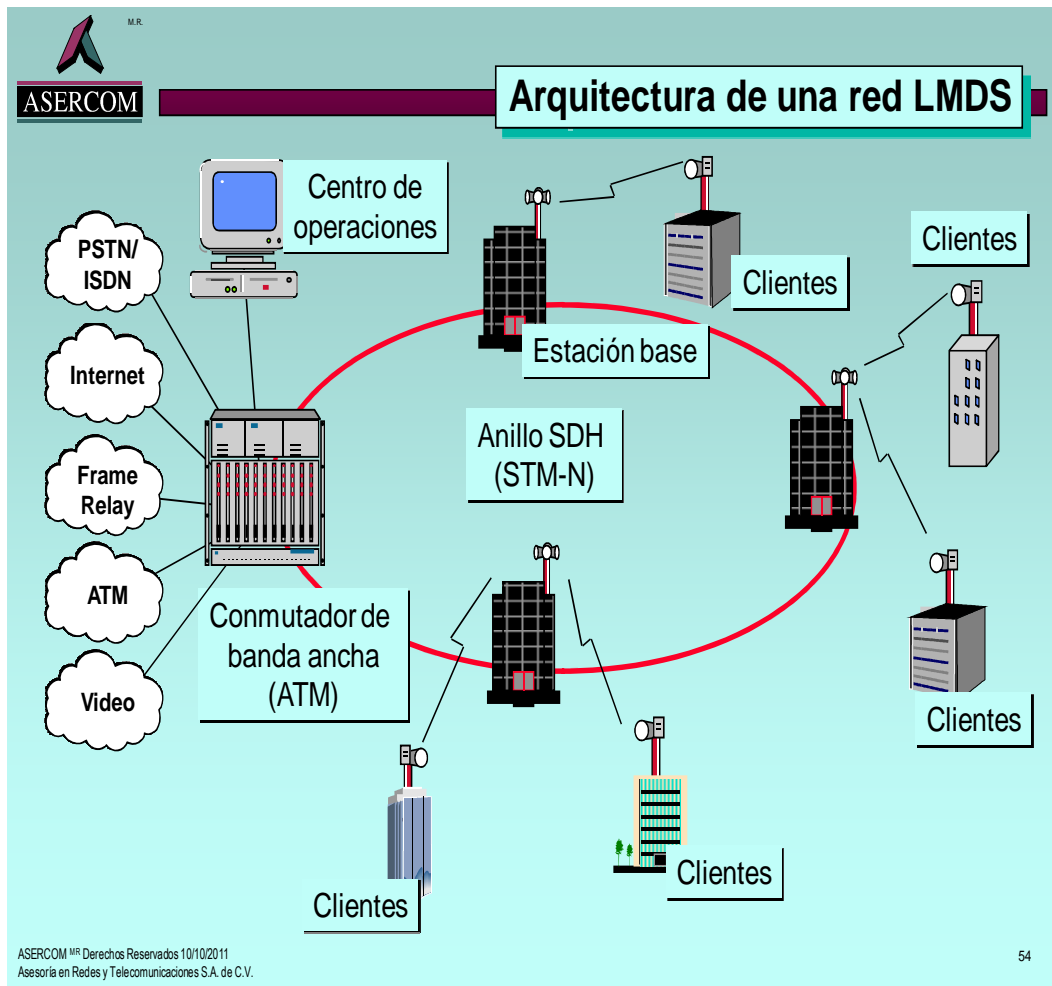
M.R.

ASERCOM

Arquitectura de una red LMDS

Centro de operaciones

PSTN/ ISDN

Internet

Frame Relay

ATM

Video

Clientes

Clientes

Estación base

Anillo SDH (STM-N)

Conmutador de banda ancha (ATM)

Clientes

Clientes

Clientes

Clientes

ASERCOM $^{MR}$ Derechos Reservados 10/10/2011
Asesoría en Redes y Telecomunicaciones S.A. de C.V.

54